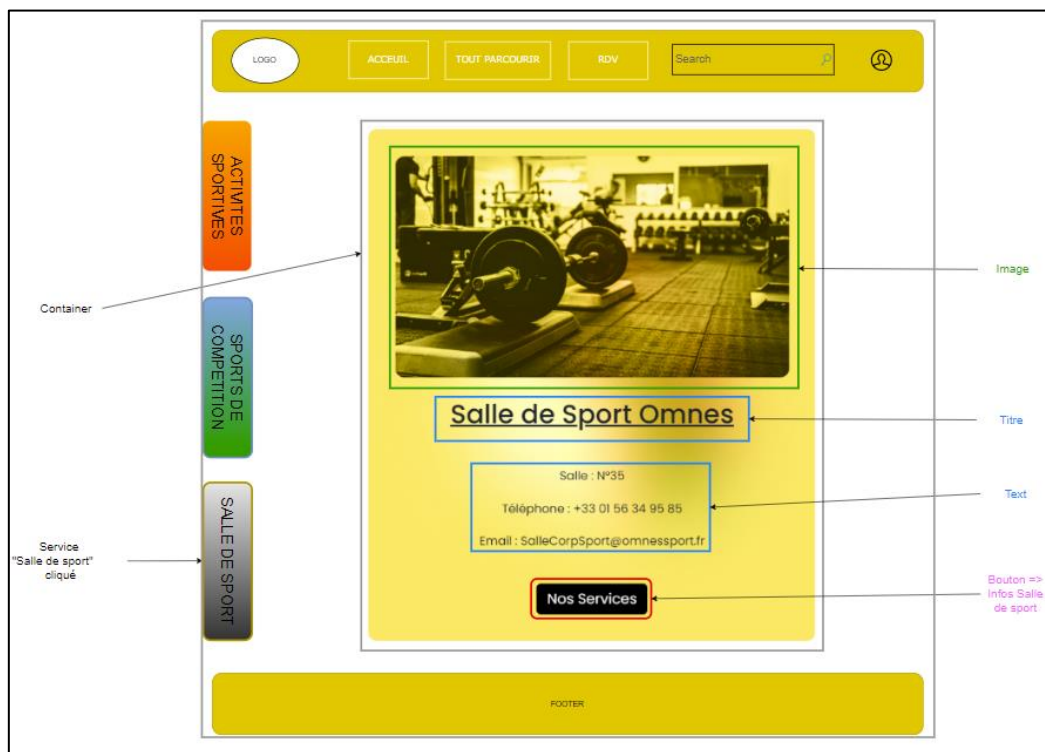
LOGO

ACCEUIL

TOUT PARCOURIR

RDV

Search

ACTIVITES SPORTIVES

SPORTS DE COMPETITION

SALLE DE SPORT

Container

Service "Salle de sport" cliqué

Image

Salle de Sport Omnes

Titre

Salle : N°35

Téléphone : +33 01 56 34 95 85

Email : SalleCorpSport@omnessport.fr

Text

Nos Services

Bouton => Infos Salle de sport

FOOTER